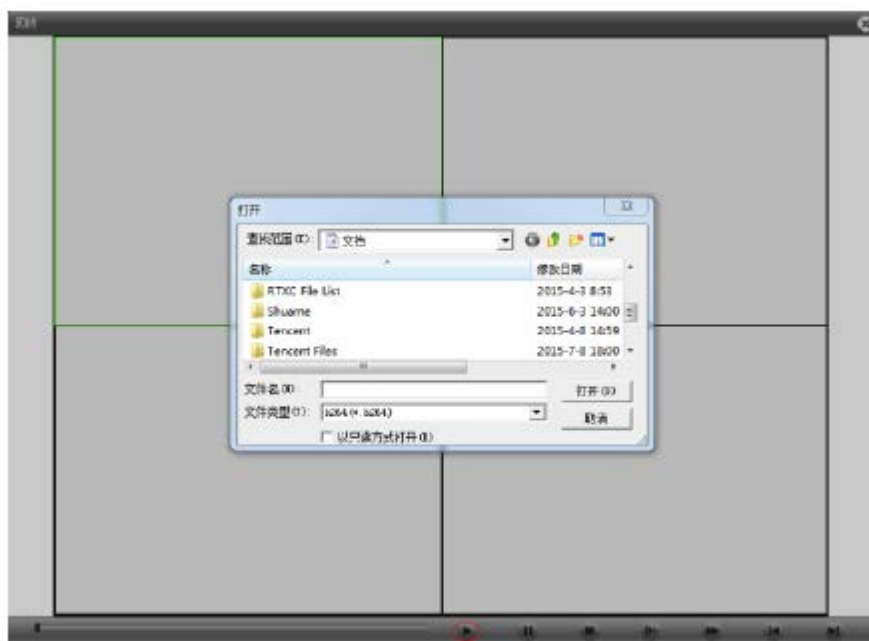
回放

打开

查找范围(I): 文档

名称

修改日期

RTXC File List

2015-4-3 8:53

Shuame

2015-6-3 14:00

Tencent

2015-4-8 14:59

Tencent Files

2015-7-8 18:00

文件名(N):

打开(O)

文件类型(T): h264(*.h264)

取消

以只读方式打开(R)